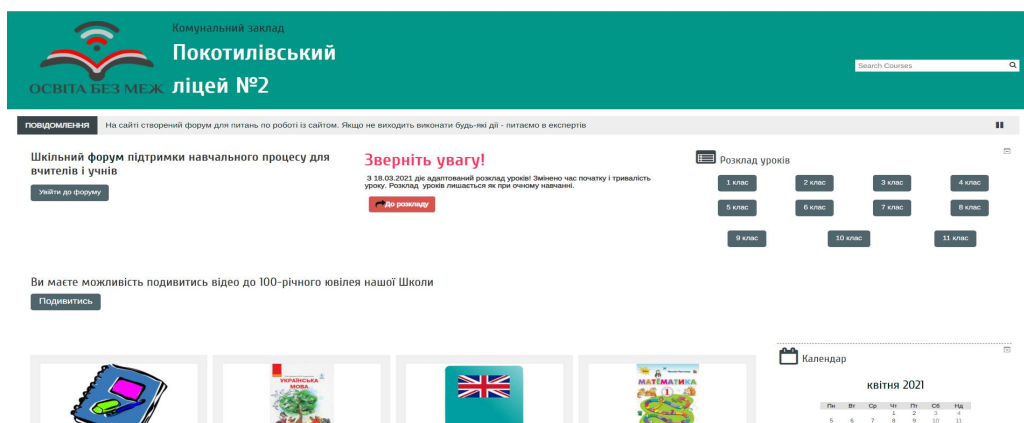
ОСВІТА БЕЗ МЕЖ

Комунальний заклад
Покотилівський ліцей №2

Search Courses

ПОВІДОМЛЕННЯ На сайті створений форум для питань по роботі із сайтом. Якщо не виходить виконати будь-які дії - питаємо в експертів

Шкільний форум підтримки навчального процесу для вчителів і учнів

Увійти до форуму

Зверніть увагу!

З 18.03.2021 діє адаптований розклад уроків! Змінено час початку і тривалість уроку. Розклад уроків лишається як при очному навчанні.

До розкладу

Розклад уроків

1 клас 2 клас 3 клас 4 клас
5 клас 6 клас 7 клас 8 клас
9 клас 10 клас 11 клас

Ви маєте можливість подивитись відео до 100-річного ювілея нашої Школи

Подивитись

УКРАЇНСЬКА МОВА

МАТЕМАТИКА 1

Календар

квітня 2021

| Пн | Вт | Ср | Чт | Пт | Сб | Нд |
|---|---|---|---|---|---|---|
| | | | 1 | 2 | 3 | 4 |
| 5 | 6 | 7 | 8 | 9 | 10 | 11 |